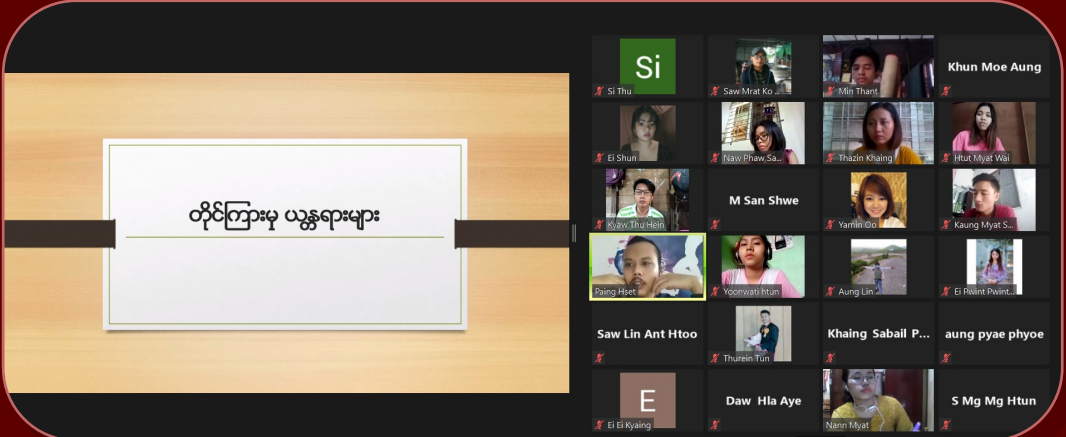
တိုင်ကြားမှု ယန္တရားများ

Si
Si Thu

Saw Mrat Ko ...

Min Thant

Khun Moe Aung

Ei Shun

Naw Phaw Sa...

Thazin Khaing

Htut Myat Wai

Kyaw Thu Hein

M San Shwe

Yamin Oo

Kaung Myat S...

Paing Hset

Yoonwati htun

Aung Lin

Ei Pwint Pwint...

Saw Lin Ant Htoo

Thurein Tun

Khaing Sabail P...

aung pyae phyoe

E
Ei Ei Kyaing

Daw Hla Aye

Nann Myat

S Mg Mg Htun